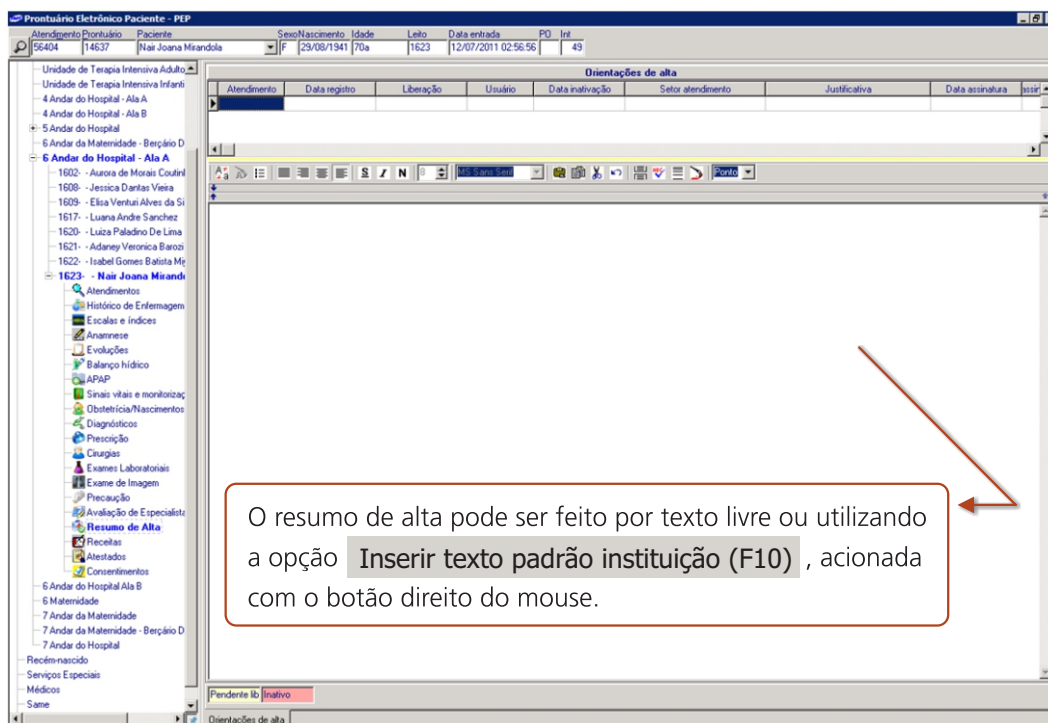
Prontuário Eletrônico Paciente - PEP

Atendimento Prontuário Paciente Sexo Nascimento Idade Leito Data entrada PO Int
56404 14637 Nair Joana Mirandola F 29/08/1941 70a 1623 12/07/2011 02:56:56 49

Unidade de Terapia Intensiva Adulto
Unidade de Terapia Intensiva Infanti
4 Andar do Hospital - Ala A
4 Andar do Hospital - Ala B
5 Andar do Hospital
6 Andar da Maternidade - Berçário D
6 Andar do Hospital - Ala A
1602- - Aurora de Morais Coutinl
1608- - Jessica Dantas Vieira
1609- - Elisa Venturi Alves da Si
1617- - Luana Andre Sanchez
1620- - Luiza Paladino De Lima
1621- - Adaney Veronica Barozi
1622- - Isabel Gomes Batista Mi
1623- - Nair Joana Mirando
Atendimentos
Histórico de Enfermagem
Escalas e índices
Anamnese
Evoluções
Balanço hídrico
APAP
Sinais vitais e monitorizaç
Obstetrícia/Nascimentos
Diagnósticos
Prescrição
Cirurgias
Exames Laboratoriais
Exame de Imagem
Precaução
Avaliação de Especialista
Resumo de Alta
Receitas
Atestados
Consentimentos
6 Andar do Hospital Ala B
6 Maternidade
7 Andar da Maternidade
7 Andar da Maternidade - Berçário D
7 Andar do Hospital
Recém-nascido
Serviços Especiais
Médicos
Same

Orientações de alta

| Atendimento | Data registro | Liberação | Usuário | Data inativação | Setor atendimento | Justificativa | Data assinatura | Assir |
|---|---|---|---|---|---|---|---|---|
| | | | | | | | | |

MS Sans Serif Ponto

O resumo de alta pode ser feito por texto livre ou utilizando a opção Inserir texto padrão instituição (F10) , acionada com o botão direito do mouse.

Pendente lib Inativo

Orientações de alta